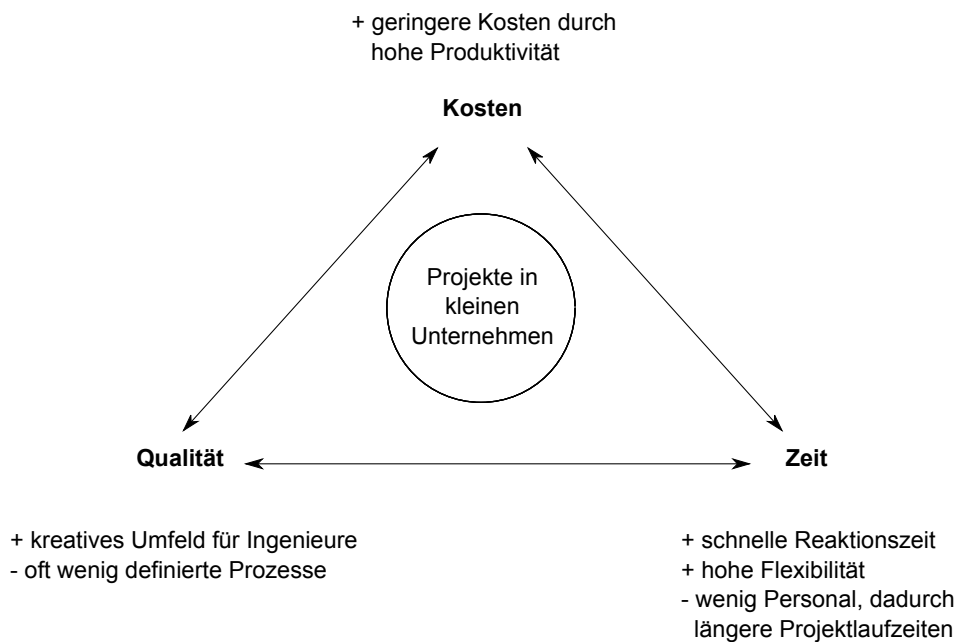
+ geringere Kosten durch hohe Produktivität

Kosten

Projekte in kleinen Unternehmen

Qualität

Zeit

+ kreatives Umfeld für Ingenieure
- oft wenig definierte Prozesse

+ schnelle Reaktionszeit
+ hohe Flexibilität
- wenig Personal, dadurch längere Projektlaufzeiten